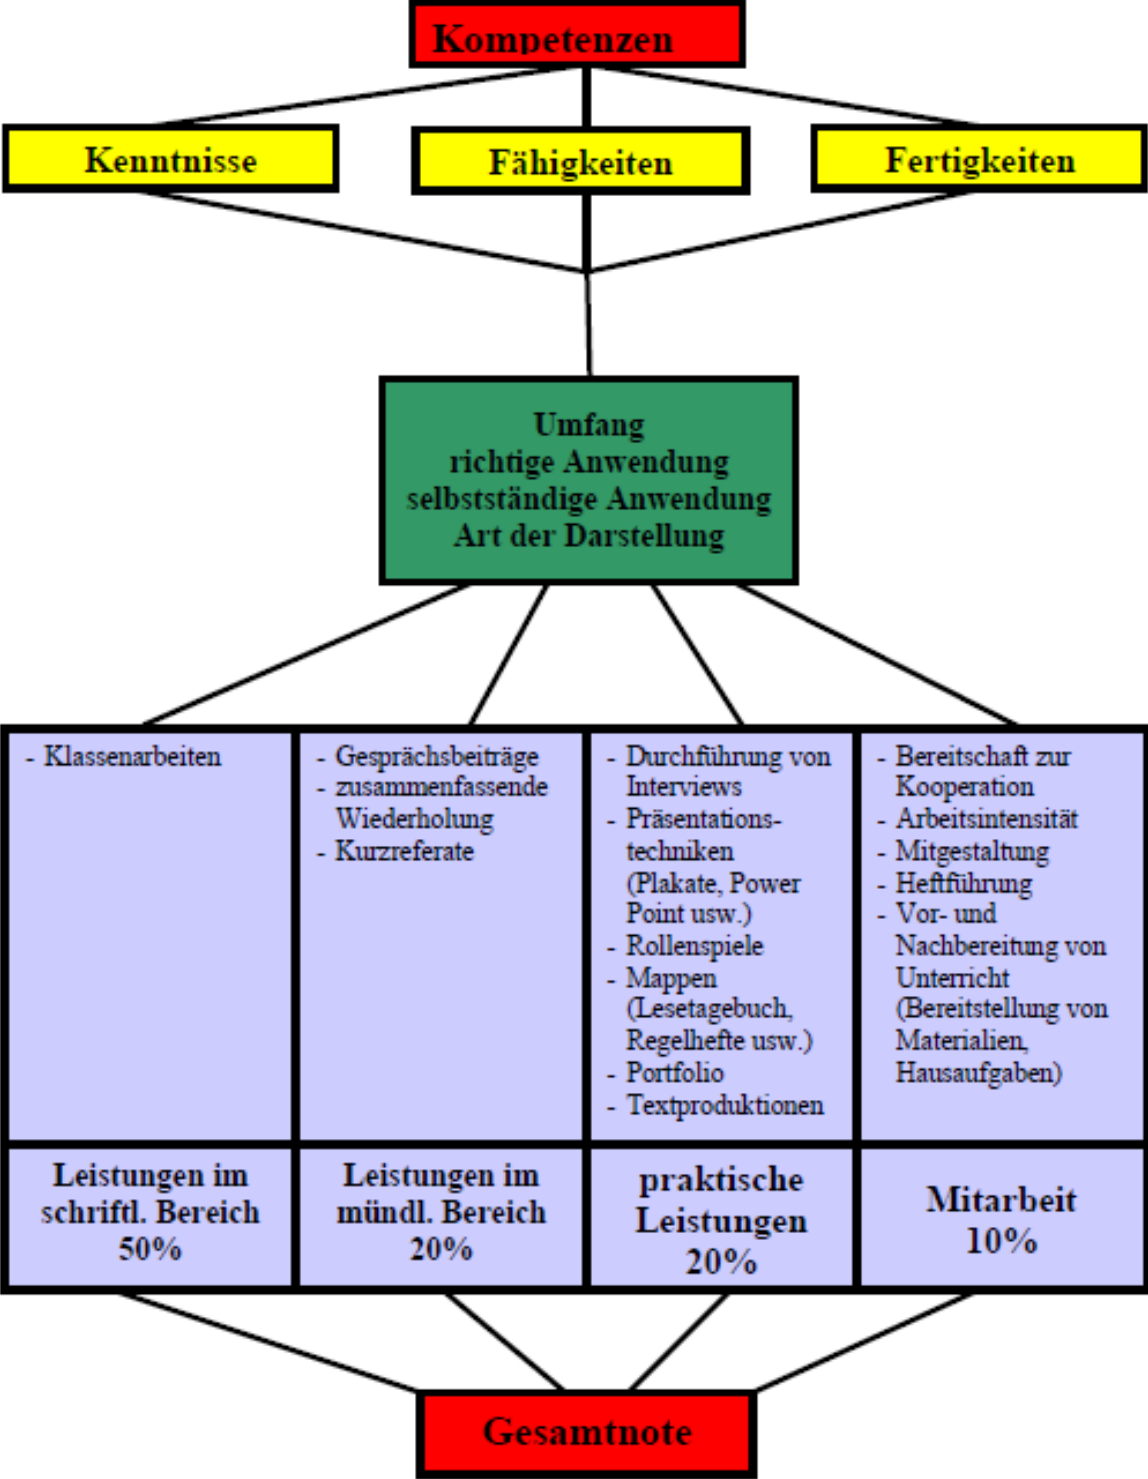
Kompetenzen

Kenntnisse

Fähigkeiten

Fertigkeiten

Umfang
richtige Anwendung
selbstständige Anwendung
Art der Darstellung

| - Klassenarbeiten | - Gesprächsbeiträge<br>- zusammenfassende Wiederholung<br>- Kurzreferate | - Durchführung von Interviews<br>- Präsentationstechniken (Plakate, Power Point usw.)<br>- Rollenspiele<br>- Mappen (Lesetagebuch, Regelhefte usw.)<br>- Portfolio<br>- Textproduktionen | - Bereitschaft zur Kooperation<br>- Arbeitsintensität<br>- Mitgestaltung<br>- Heftführung<br>- Vor- und Nachbereitung von Unterricht (Bereitstellung von Materialien, Hausaufgaben) |
|---|---|---|---|
| Leistungen im schriftl. Bereich 50% | Leistungen im mündl. Bereich 20% | praktische Leistungen 20% | Mitarbeit 10% |

Gesamtnote